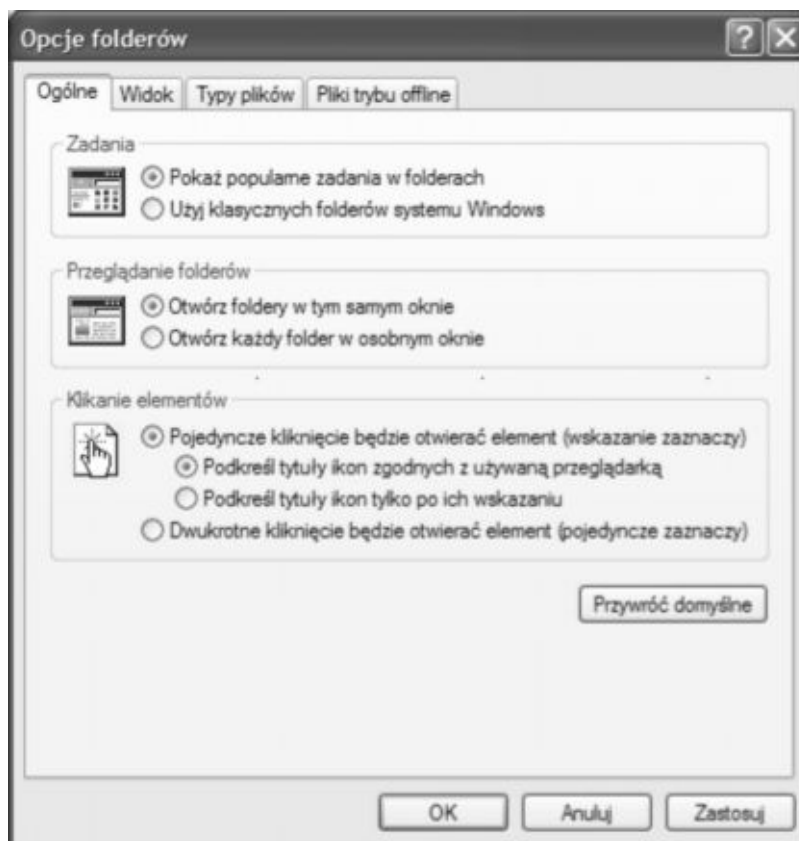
Opcje folderów

Ogólne | Widok | Typy plików | Pliki trybu offline

Zadania
Pokaż popularne zadania w folderach
Użyj klasycznych folderów systemu Windows

Przeglądanie folderów
Otwórz foldery w tym samym oknie
Otwórz każdy folder w osobnym oknie

Klikanie elementów
Pojedyncze kliknięcie będzie otwierać element (wskazanie zaznaczy)
Podkreśl tytuły ikon zgodnych z używaną przeglądarką
Podkreśl tytuły ikon tylko po ich wskazaniu
Dwukrotne kliknięcie będzie otwierać element (pojedyncze zaznaczy)

Przywróć domyślne

OK
Anuluj
Zastosuj